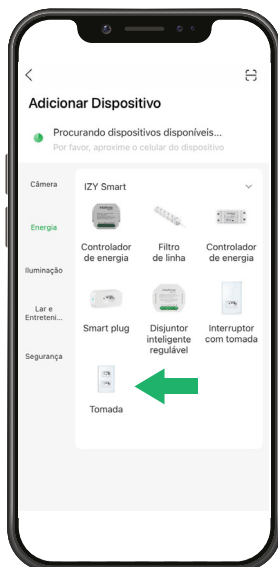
<

Adicionar Dispositivo

Procurando dispositivos disponíveis...
Por favor, aproxime o celular do dispositivo

Câmera
Energia
Iluminação
Lar e Entreteni...
Segurança

IZY Smart

Controlador de energia
Filtro de linha
Controlador de energia
Smart plug
Disjuntor inteligente regulável
Interruptor com tomada
Tomada